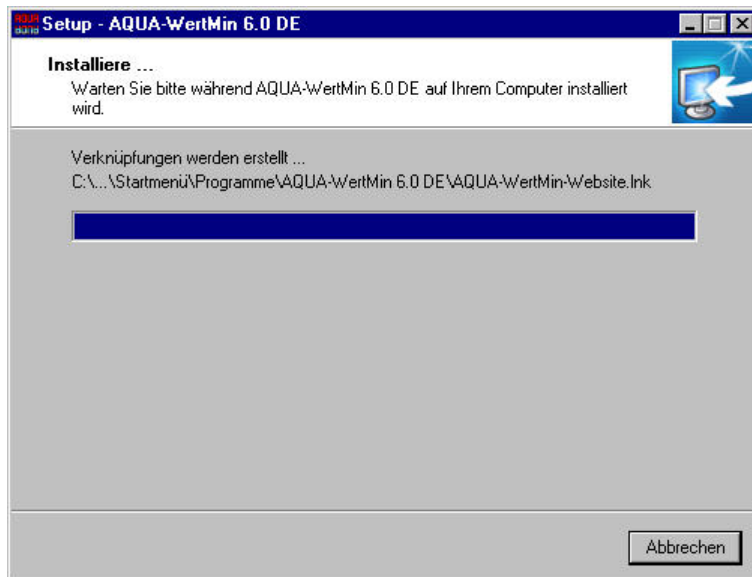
Setup - AQUA-WertMin 6.0 DE

Installiere ...
Warten Sie bitte während AQUA-WertMin 6.0 DE auf Ihrem Computer installiert wird.

Verknüpfungen werden erstellt ...
C:\...\Startmenü\Programme\AQUA-WertMin 6.0 DE\AQUA-WertMin-Website.lnk

Abbrechen